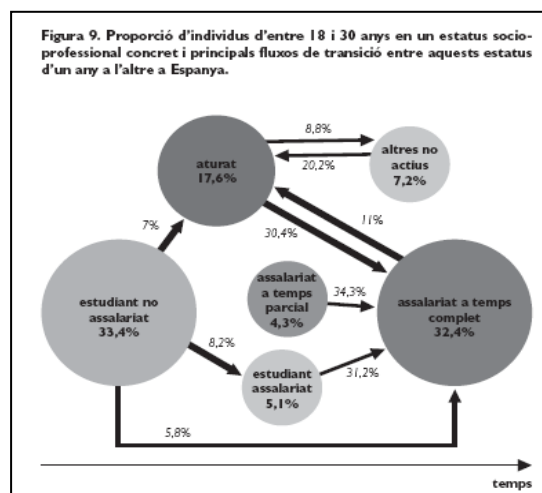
Figura 9. Proporció d'individus d'entre 18 i 30 anys en un estatus socio-professional concret i principals fluxos de transició entre aquests estatus d'un any a l'altre a Espanya.

aturat
17,6%

8,8%

20,2%

altres no actius
7,2%

7%

11%

30,4%

estudiant no assalariat
33,4%

assalariat a temps parcial
4,3%

34,3%

assalariat a temps complet
32,4%

8,2%

estudiant assalariat
5,1%

31,2%

5,8%

temps